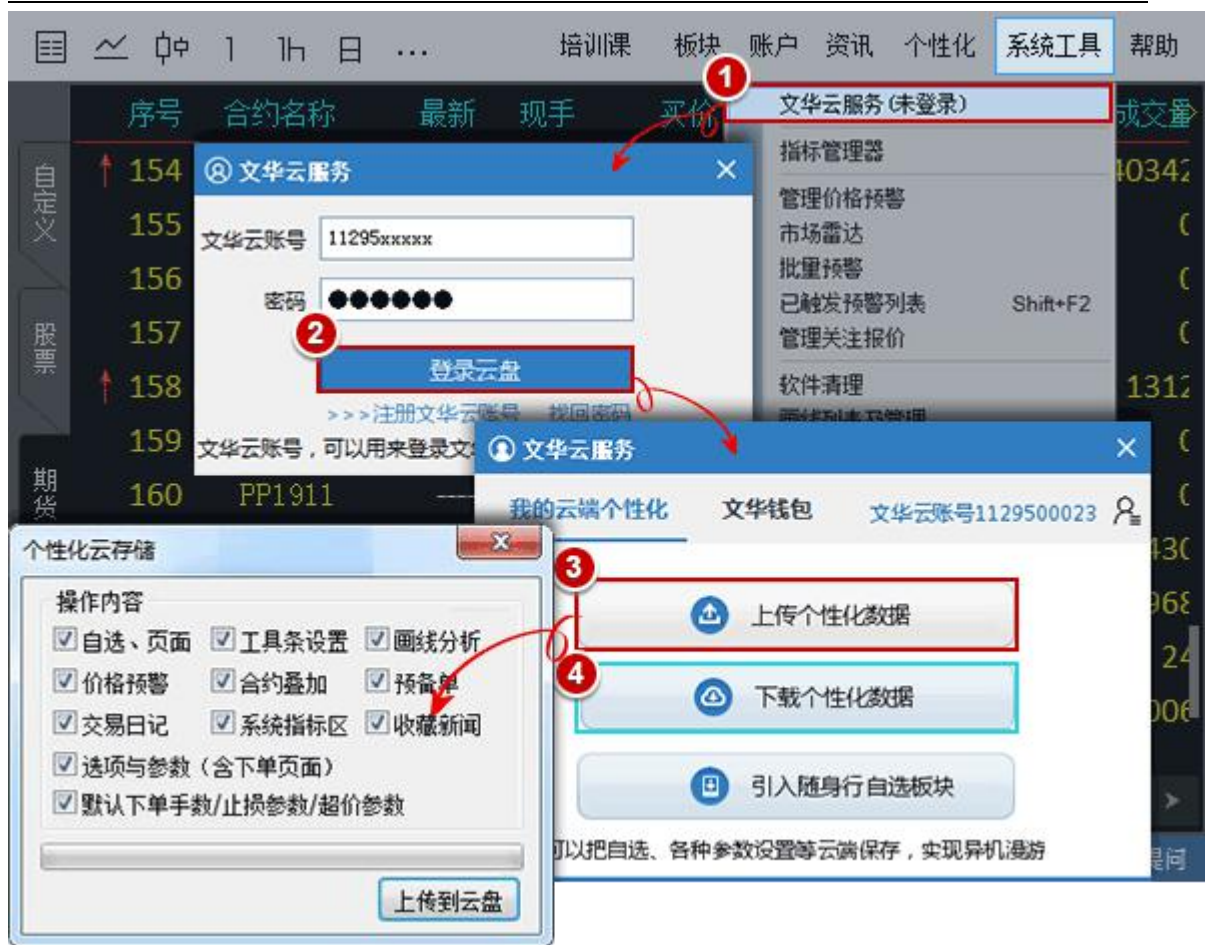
1h 日 … 培训课 板块 账户 资讯 个性化 系统工具 帮助

序号 合约名称 最新 现手 买价 成交量

1

文华云服务(未登录)

指标管理器

管理价格预警

市场雷达

批量预警

已触发预警列表 Shift+F2

管理关注报价

软件清理

自定义

股票

期货

154 40342

155

156

157

158 1312

159

160 PP1911

文华云服务

文华云账号 11295xxxxx

密码 ●●●●●●

2

登录云盘

>>>注册文华云账号 找回密码

文华云账号，可以用来登录文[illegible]

文华云服务

我的云端个性化 文华钱包 文华云账号1129500023

3

上传个性化数据

4

下载个性化数据

引入随身行自选板块

可以把自选、各种参数设置等云端保存，实现异机漫游

个性化云存储

操作内容

自选、页面 工具条设置 画线分析

价格预警 合约叠加 预备单

交易日记 系统指标区 收藏新闻

选项与参数（含下单页面）

默认下单手数/止损参数/超价参数

上传到云盘